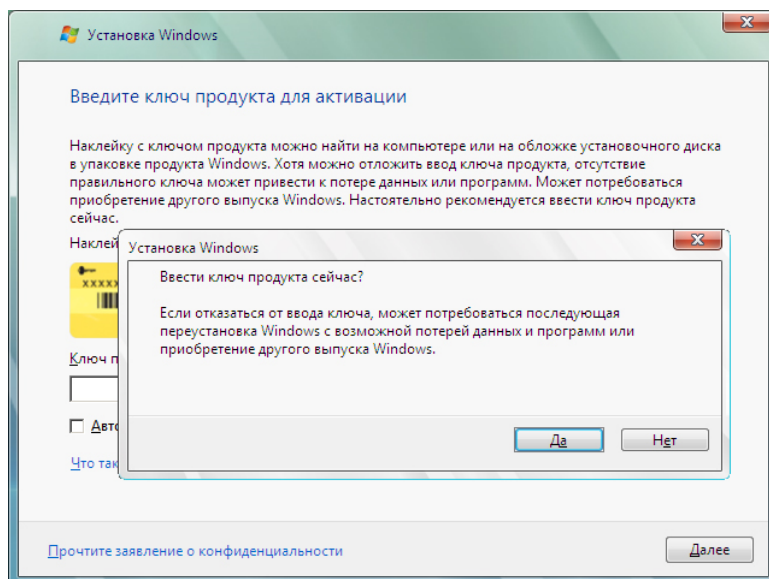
Установка Windows

Введите ключ продукта для активации

Наклейку с ключом продукта можно найти на компьютере или на обложке установочного диска в упаковке продукта Windows. Хотя можно отложить ввод ключа продукта, отсутствие правильного ключа может привести к потере данных или программ. Может потребоваться приобретение другого выпуска Windows. Настоятельно рекомендуется ввести ключ продукта сейчас.

Наклей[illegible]

XXXXX

Ключ п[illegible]

Авто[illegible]

Что так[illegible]

Установка Windows

Ввести ключ продукта сейчас?

Если отказаться от ввода ключа, может потребоваться последующая переустановка Windows с возможной потерей данных и программ или приобретение другого выпуска Windows.

Да

Нет

Прочтите заявление о конфиденциальности

Далее